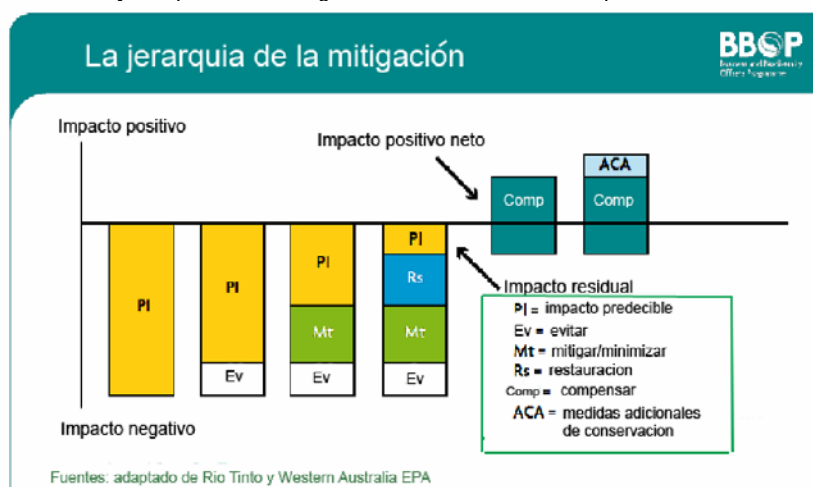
La jerarquia de la mitigación

BBOP
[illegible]

Impacto positivo

Impacto positivo neto

ACA
Comp
Comp

PI
PI
PI
PI
Rs
Mt
Mt
Ev
Ev
Ev

Impacto residual

PI = impacto predecible
Ev = evitar
Mt = mitigar/minimizar
Rs = restauracion
Comp = compensar
ACA = medidas adicionales de conservacion

Impacto negativo

Fuentes: adaptado de Rio Tinto y Western Australia EPA